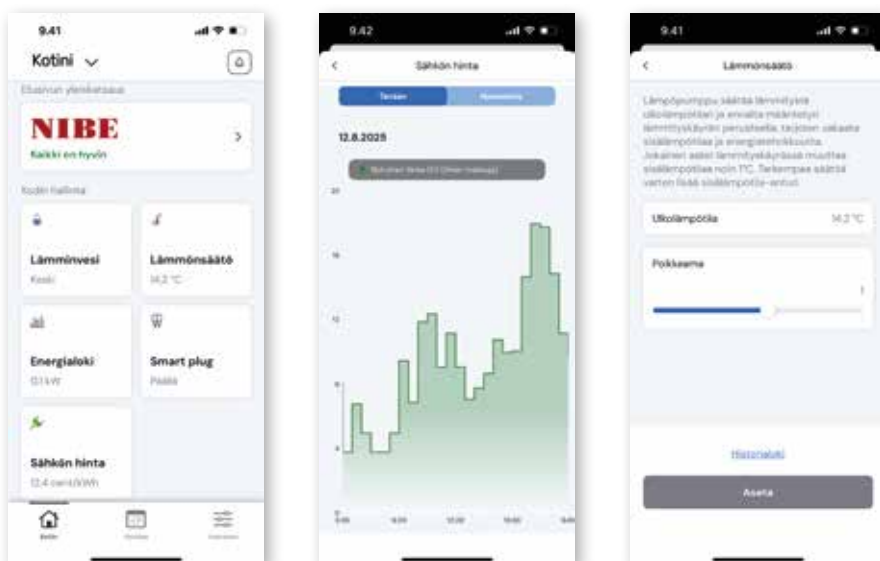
9.41

Kotini

Ilmalämpöpumppu

NIBE

Kaikki on hyvin

Kodin hallinta

Lämminvesi

Keski

Lämmönsäätö

14.2 °C

Energialoki

13.1 kW

Smart plug

Päällä

Sähkön hinta

12.4 sent/kWh

Kotini

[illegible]

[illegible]

9.42

Sähkön hinta

Tänään

Huomenna

12.8.2025

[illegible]

20

16

12

8

4

0

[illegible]

9.41

Lämmönsäätö

Lämpöpumppu säätää lämmitystä ulkolämpötilan ja ennalta määritetyn lämmityskäyrän perusteella, tarjoten vakaata sisälämpötilaa ja energiatehokkuutta. Jokainen askel lämmityskäyrässä muuttaa sisälämpötilaa noin 1°C. Tarkempaa säätöä varten lisää sisälämpötila-anturi.

Ulkolämpötila

14.2 °C

Poikkeama

1

Historialoki

Aseta